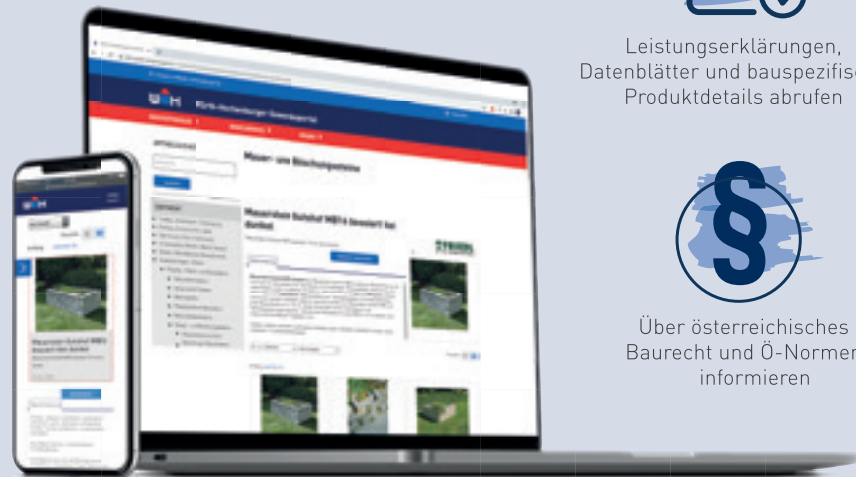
Leistungserklärungen, Datenblätter und bauspezifis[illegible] Produktdetails abrufen

§

Über österreichisches Baurecht und Ö-Normen informieren

Mauer- und Böschungssteine

Mauerstein Gutshof MB14 Gesetzt bei dunkel